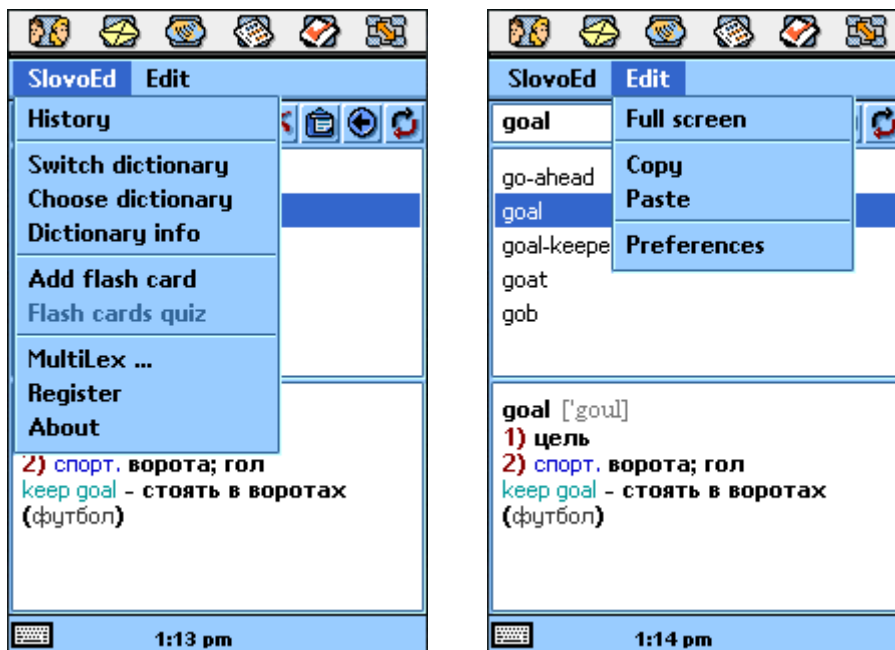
SlovoEd Edit

History

Switch dictionary
Choose dictionary
Dictionary info

Add flash card
Flash cards quiz

MultiLex ...
Register
About

2) спорт. ворота; гол
keep goal - стоять в воротах (футбол)

1:13 pm

SlovoEd Edit

goal

Full screen

Copy
Paste

Preferences

go-ahead
goal
goal-keepe
goat
gob

goal ['goul]
1) цель
2) спорт. ворота; гол
keep goal - стоять в воротах (футбол)

1:14 pm